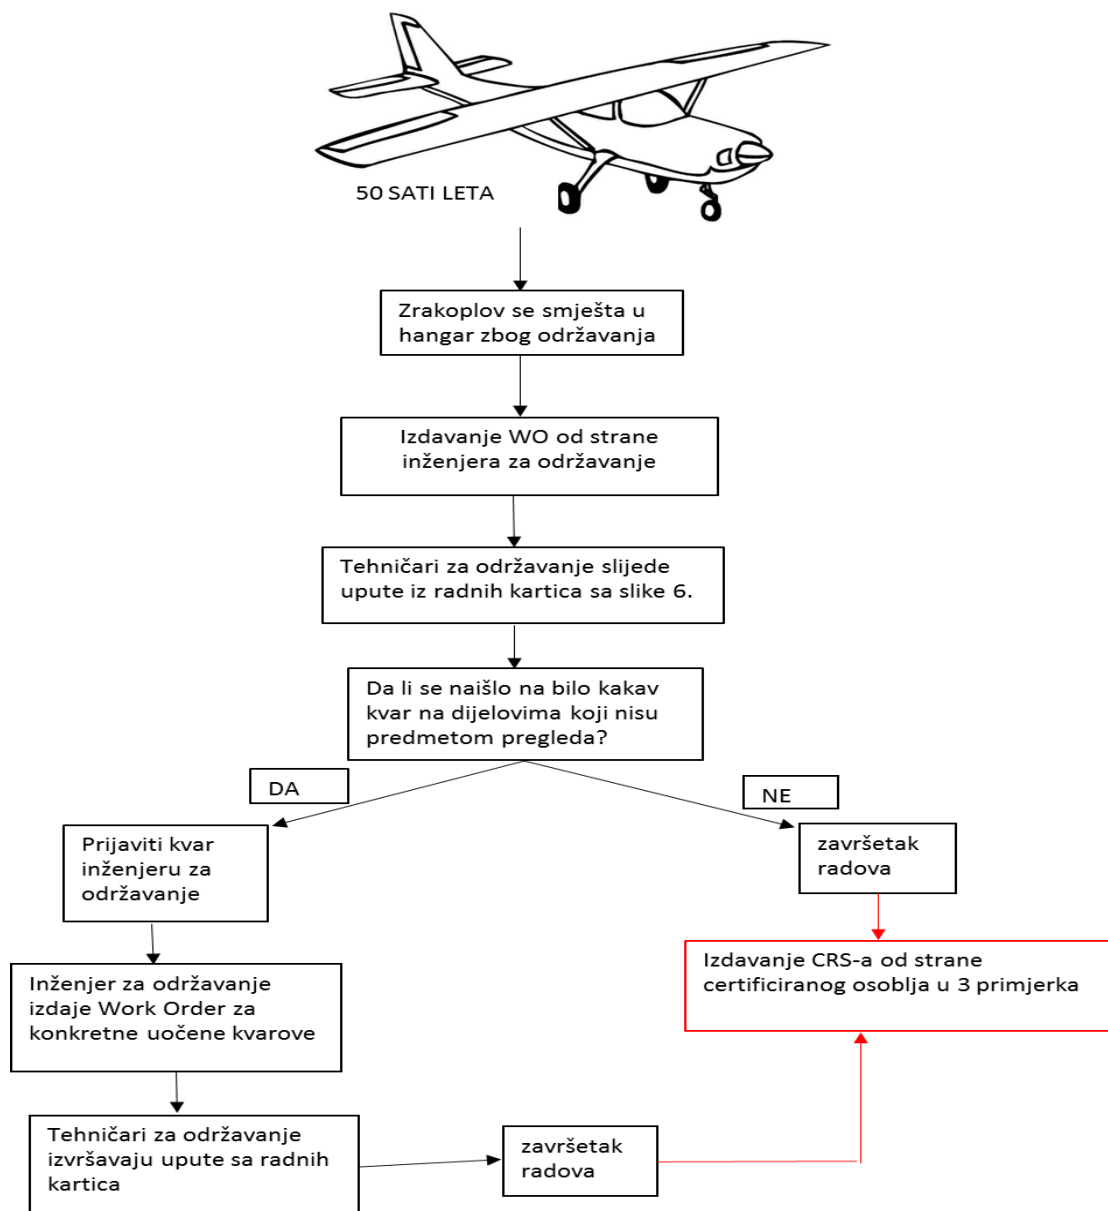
50 SATI LETA

Zrakoplov se smješta u hangar zbog održavanja

Izdavanje WO od strane inženjera za održavanje

Tehničari za održavanje slijede upute iz radnih kartica sa slike 6.

Da li se naišlo na bilo kakav kvar na dijelovima koji nisu predmetom pregleda?

DA

NE

Prijaviti kvar inženjeru za održavanje

završetak radova

Izdavanje CRS-a od strane certificiranog osoblja u 3 primjerka

Inženjer za održavanje izdaje Work Order za konkretne uočene kvarove

Tehničari za održavanje izvršavaju upute sa radnih kartica

završetak radova